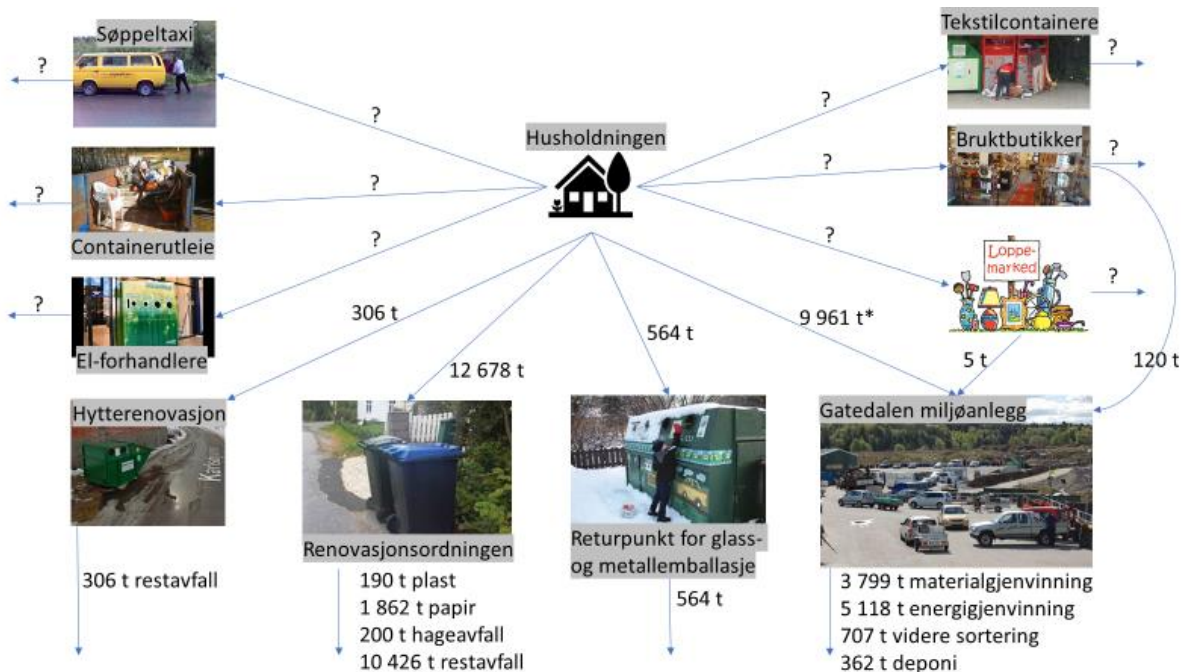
Søppeltaxi

?

?

Containerutleie

?

?

El-forhandlere

?

?

Husholdningen

Tekstilcontainere

?

?

Bruktbutikker

?

?

Loppe-marked

?

?

306 t

12 678 t

564 t

9 961 t*

5 t

120 t

Hytterenovasjon

Kartet

306 t restavfall

Renovasjonsordningen

190 t plast
1 862 t papir
200 t hageavfall
10 426 t restavfall

Returpunkt for glass- og metallemballasje

564 t

Gatedalen miljøanlegg

3 799 t materialgjenvinning
5 118 t energigjenvinning
707 t videre sortering
362 t deponi